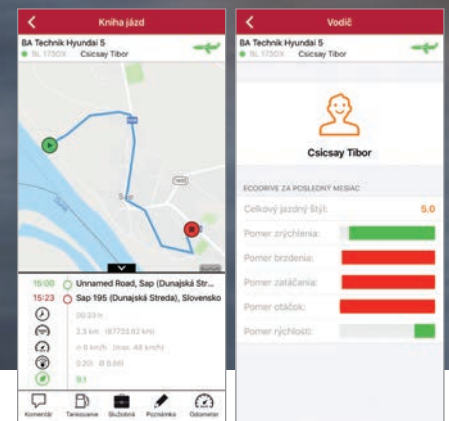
Kniha jázd

BA Technik Hyundai 5
BL 173DX Csicsay Tibor

Sap

15:00 Unnamed Road, Sap (Dunajská Str...
15:23 Sap 195 (Dunajská Streda), Slovensko

00:23 h
2.3 km (87733.63 km)
Ø 6 km/h (max. 48 km/h)
0.20 Ø 8.60
9.1

Komentár Tankovanie Služobná Poznámka Odometer

Vodič

BA Technik Hyundai 5
BL 173DX Csicsay Tibor

Csicsay Tibor

ECODRIVE ZA POSLEDNÝ MESIAC

Celkový jazdný štýl: 5.0
Pomer zrýchlenia:
Pomer brzdenia:
Pomer zatáčania:
Pomer otáčok:
Pomer rýchlosti: